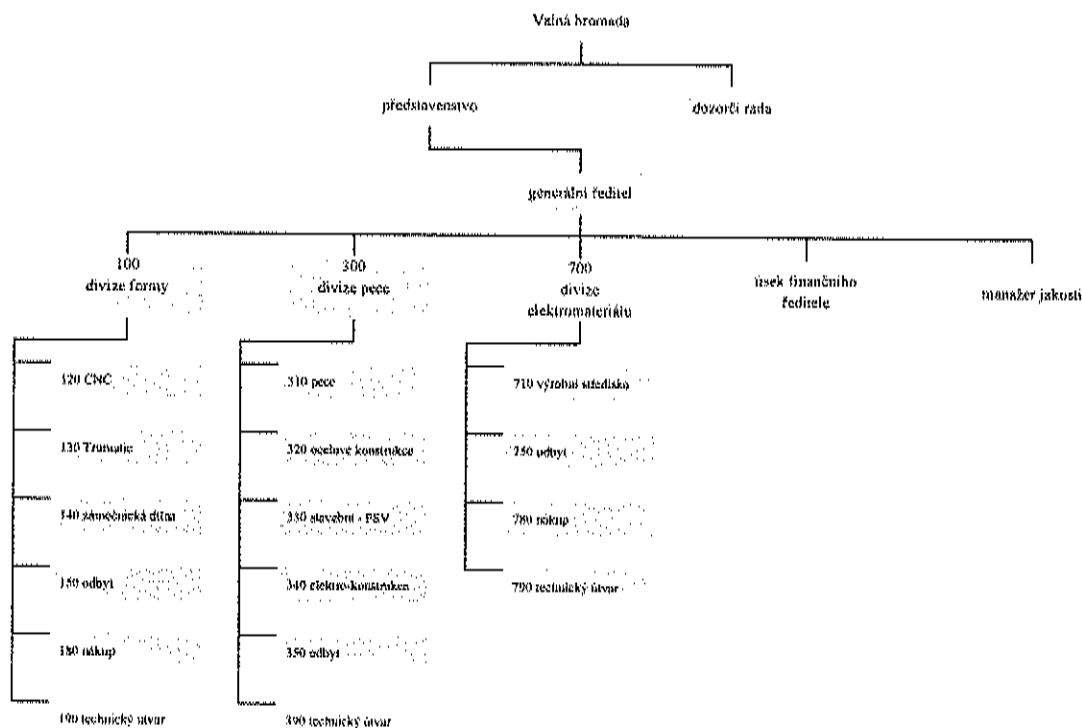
Valná hromada

představenstvo

dozorčí rada

generální ředitel

100
divize formy

300
divize pece

700
divize
elektromateriálu

úsek finančního ředitele

manažer jakosti

120 CNC

130 Trumatic

140 zámečnická dílna

150 odbyt

180 nákup

190 technický útvar

310 pece

320 ocelové konstrukce

330 stavební - PSV

340 elektro-konstrukce

350 odbyt

390 technický útvar

710 výrobní středisko

750 odbyt

780 nákup

790 technický útvar